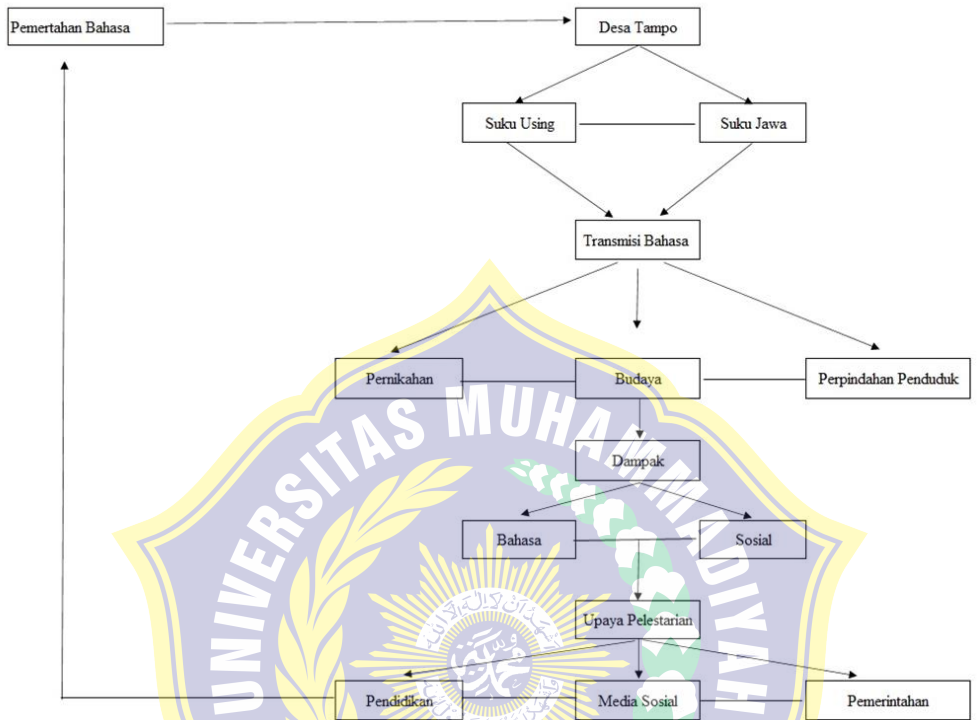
Pemertahan Bahasa

Desa Tampo

Suku Using

Suku Jawa

Transmisi Bahasa

Pernikahan

Budaya

Perpindahan Penduduk

Dampak

Bahasa

Sosial

Upaya Pelestarian

Pendidikan

Media Sosial

Pemerintahan

UNIVERSITAS MUHAMMADIYAH